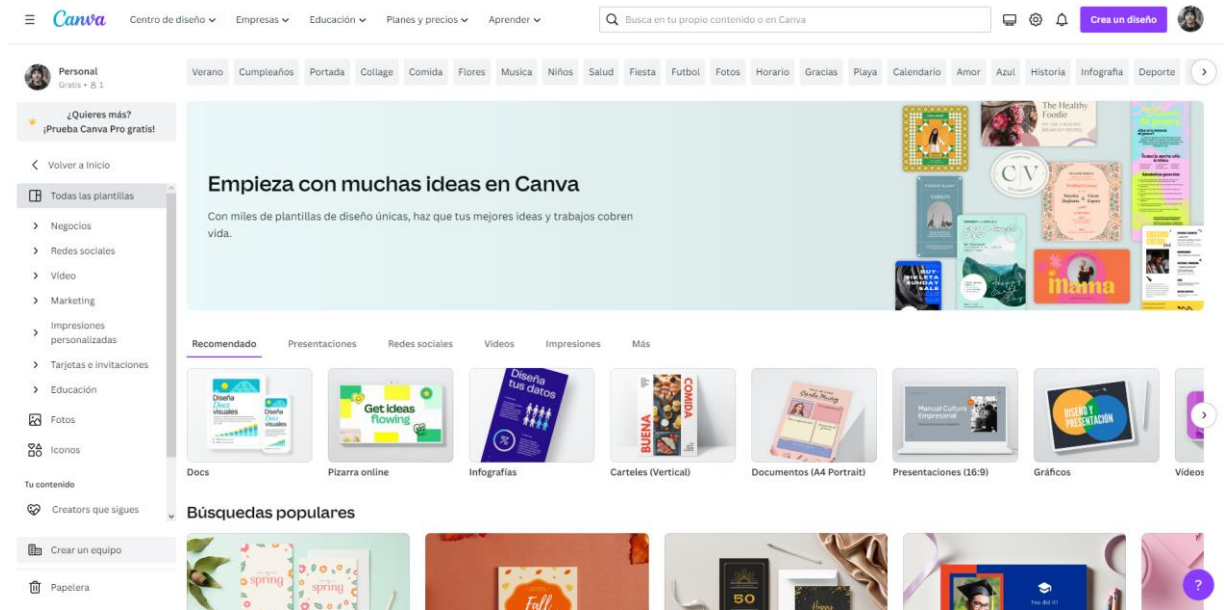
Canva Centro de diseño Empresas Educación Planes y precios Aprender

Busca en tu propio contenido o en Canva

Crea un diseño

Personal
Gratis • 1

¿Quieres más? ¡Prueba Canva Pro gratis!

Volver a Inicio
Todas las plantillas
Negocios
Redes sociales
Vídeo
Marketing
Impresiones personalizadas
Tarjetas e invitaciones
Educación
Fotos
Iconos

Tu contenido
Creators que sigues

Crear un equipo
Papelera

Verano Cumpleaños Portada Collage Comida Flores Musica Niños Salud Fiesta Futbol Fotos Horario Gracias Playa Calendario Amor Azul Historia Infografía Deporte

Empieza con muchas ideas en Canva

Con miles de plantillas de diseño únicas, haz que tus mejores ideas y trabajos cobren vida.

The Healthy Foodie

CV

mama

Recomendado Presentaciones Redes sociales Vídeos Impresiones Más

Diseña Docs visuales
Get ideas flowing
Diseña tus datos
COMIDA BUENA
Manual Cultura Empresarial
DISEÑO Y PRESENTACIÓN

Docs
Pizarra online
Infografías
Carteles (Vertical)
Documentos (A4 Portrait)
Presentaciones (16:9)
Gráficos
Vídeos

Búsquedas populares

spring
spring
Fall
50
You did it!
?